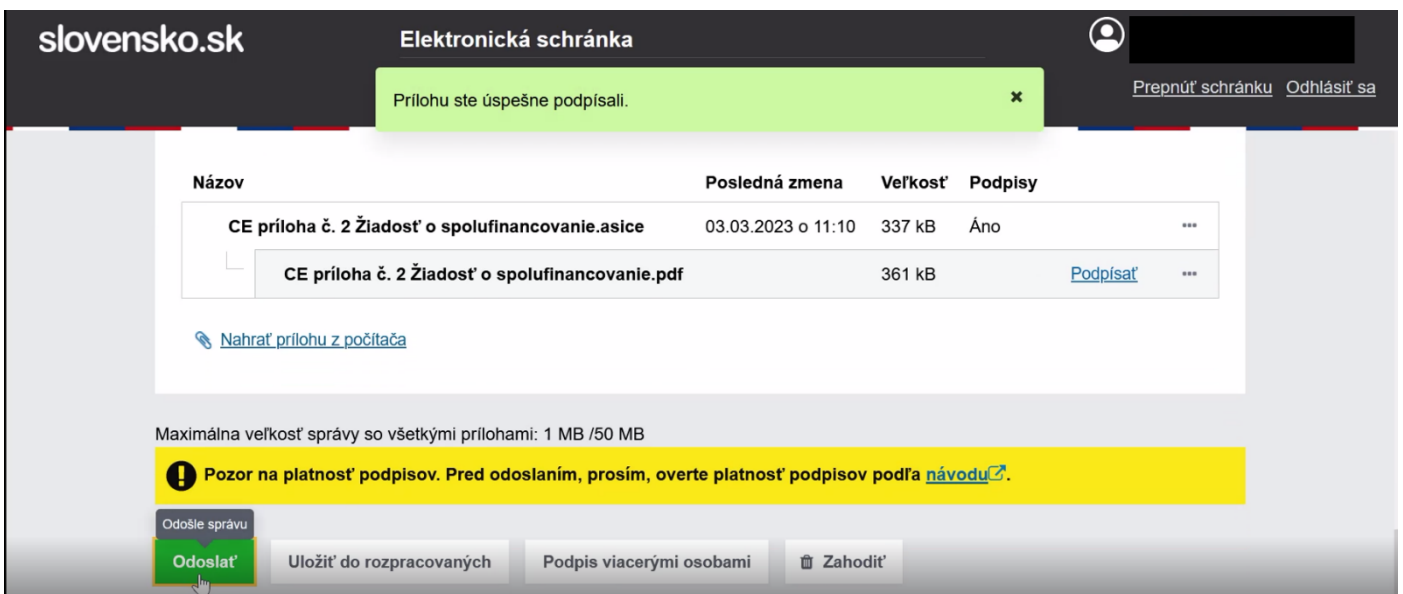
slovensko.sk

Elektronická schránka

Prepnúť schránku Odhlásiť sa

Prílohu ste úspešne podpísali. ×

| Názov | Posledná zmena | Veľkosť | Podpisy | | |
|---|---|---|---|---|---|
| CE príloha č. 2 Žiadosť o spolufinancovanie.asice | 03.03.2023 o 11:10 | 337 kB | Áno | | ··· |
| CE príloha č. 2 Žiadosť o spolufinancovanie.pdf | | 361 kB | | Podpísať | ··· |

Nahrať prílohu z počítača

Maximálna veľkosť správy so všetkými prílohami: 1 MB /50 MB

Pozor na platnosť podpisov. Pred odoslaním, prosím, overte platnosť podpisov podľa návodu.

Odošle správu

Odoslať

Uložiť do rozpracovaných

Podpis viacerými osobami

Zahodiť